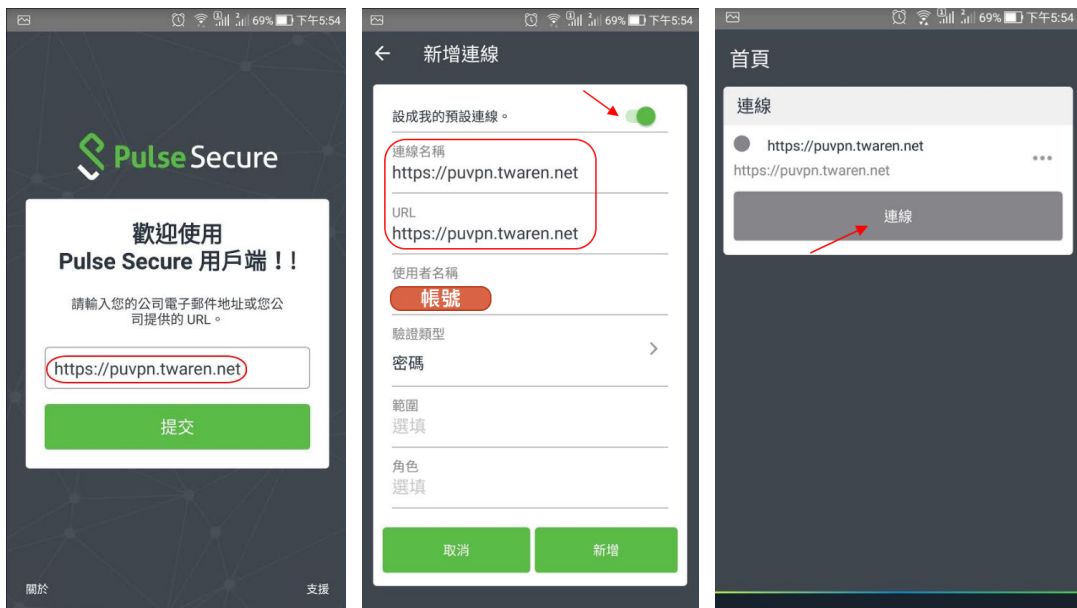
69% 下午5:54

Pulse Secure

歡迎使用
Pulse Secure 用戶端！！

請輸入您的公司電子郵件地址或您公司提供的 URL。

https://puvpn.twaren.net

提交

關於

支援

69% 下午5:54

新增連線

設成我的預設連線。

連線名稱
https://puvpn.twaren.net

URL
https://puvpn.twaren.net

使用者名稱
帳號

驗證類型
密碼

範圍
選填

角色
選填

取消

新增

69% 下午5:54

首頁

連線

https://puvpn.twaren.net
https://puvpn.twaren.net

連線